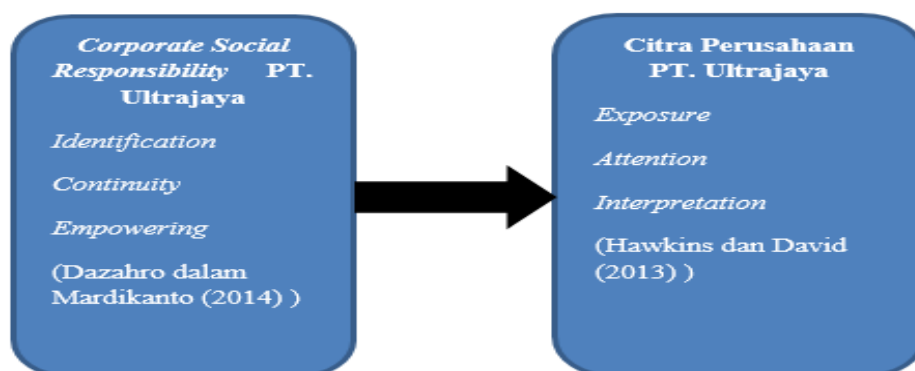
Corporate Social Responsibility PT. Ultrajaya

Identification

Continuity

Empowering

(Dazahro dalam Mardikanto (2014) )

Citra Perusahaan PT. Ultrajaya

Exposure

Attention

Interpretation

(Hawkins dan David (2013) )